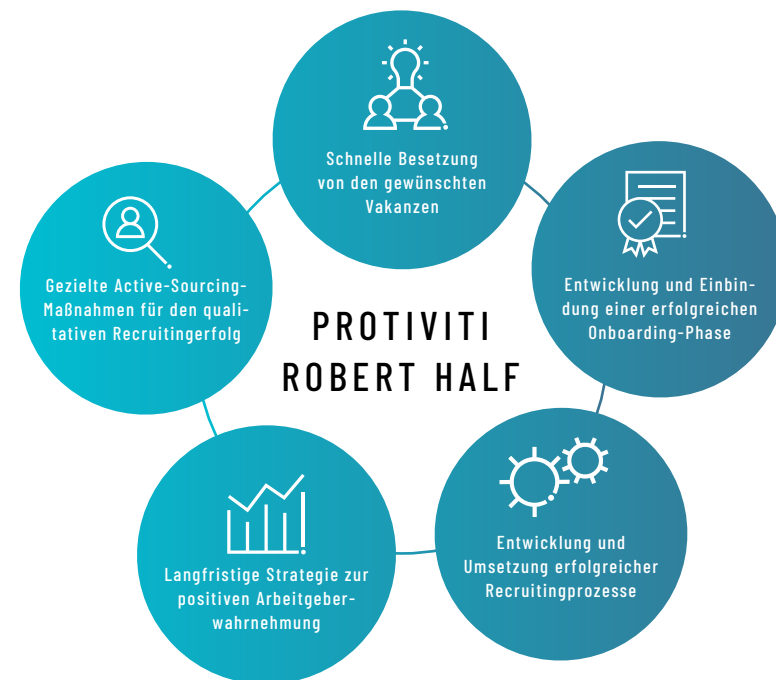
Schnelle Besetzung von den gewünschten Vakanzen

Entwicklung und Einbindung einer erfolgreichen Onboarding-Phase

Gezielte Active-Sourcing-Maßnahmen für den qualitativen Recruitingerfolg

PROTIVITI ROBERT HALF

Entwicklung und Umsetzung erfolgreicher Recruitingprozesse

Langfristige Strategie zur positiven Arbeitgeberwahrnehmung